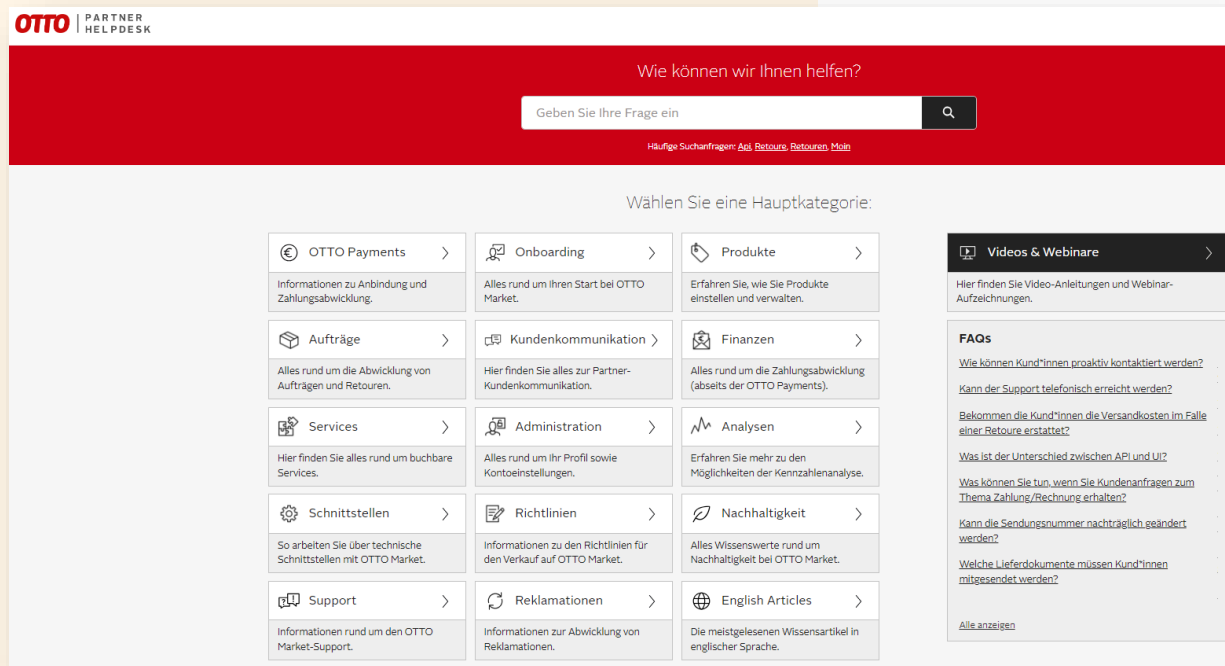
OTTO | PARTNER HELPDESK

Wie können wir Ihnen helfen?

Geben Sie Ihre Frage ein

Häufige Suchanfragen: Api, Retoure, Retouren, Moin

Wählen Sie eine Hauptkategorie:

OTTO Payments
Informationen zu Anbindung und Zahlungsabwicklung.

Onboarding
Alles rund um Ihren Start bei OTTO Market.

Produkte
Erfahren Sie, wie Sie Produkte einstellen und verwalten.

Aufträge
Alles rund um die Abwicklung von Aufträgen und Retouren.

Kundenkommunikation
Hier finden Sie alles zur Partner-Kundenkommunikation.

Finanzen
Alles rund um die Zahlungsabwicklung (abseits der OTTO Payments).

Services
Hier finden Sie alles rund um buchbare Services.

Administration
Alles rund um Ihr Profil sowie Kontoeinstellungen.

Analysen
Erfahren Sie mehr zu den Möglichkeiten der Kennzahlenanalyse.

Schnittstellen
So arbeiten Sie über technische Schnittstellen mit OTTO Market.

Richtlinien
Informationen zu den Richtlinien für den Verkauf auf OTTO Market.

Nachhaltigkeit
Alles Wissenswerte rund um Nachhaltigkeit bei OTTO Market.

Support
Informationen rund um den OTTO Market-Support.

Reklamationen
Informationen zur Abwicklung von Reklamationen.

English Articles
Die meistgelesenen Wissensartikel in englischer Sprache.

Videos & Webinare
Hier finden Sie Video-Anleitungen und Webinar-Aufzeichnungen.

FAQs
Wie können Kund*innen proaktiv kontaktiert werden?
Kann der Support telefonisch erreicht werden?
Bekommen die Kund*innen die Versandkosten im Falle einer Retoure erstattet?
Was ist der Unterschied zwischen API und UI?
Was können Sie tun, wenn Sie Kundenanfragen zum Thema Zahlung/Rechnung erhalten?
Kann die Sendungsnummer nachträglich geändert werden?
Welche Lieferdokumente müssen Kund*innen mitgesendet werden?

Alle anzeigen